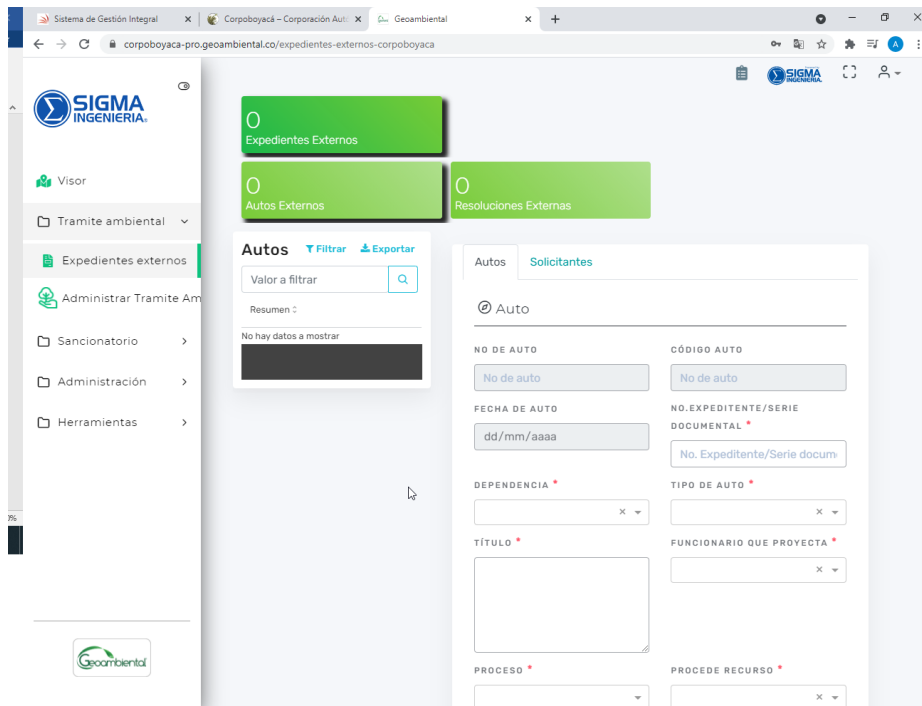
Sistema de Gestión Integral ×
Corpoboyacá – Corporación Autó ×
Geoambiental ×
+

corpoboyaca-pro.geoambiental.co/expedientes-externos-corpoboyaca

SIGMA INGENIERIA

SIGMA INGENIERIA

Visor

Tramite ambiental

Expedientes externos

Administrar Tramite Am

Sancionatorio

Administración

Herramientas

Geoambiental

0
Expedientes Externos

0
Autos Externos

0
Resoluciones Externas

Autos
Filtrar
Exportar

Valor a filtrar

Resumen

No hay datos a mostrar

Autos
Solicitantes

Auto

NO DE AUTO
No de auto

CÓDIGO AUTO
No de auto

FECHA DE AUTO
dd/mm/aaaa

NO.EXPEDITENTE/SERIE DOCUMENTAL *
No. Expeditente/Serie docum

DEPENDENCIA *

TIPO DE AUTO *

TÍTULO *

FUNCIONARIO QUE PROYECTA *

PROCESO *

PROCEDE RECURSO *